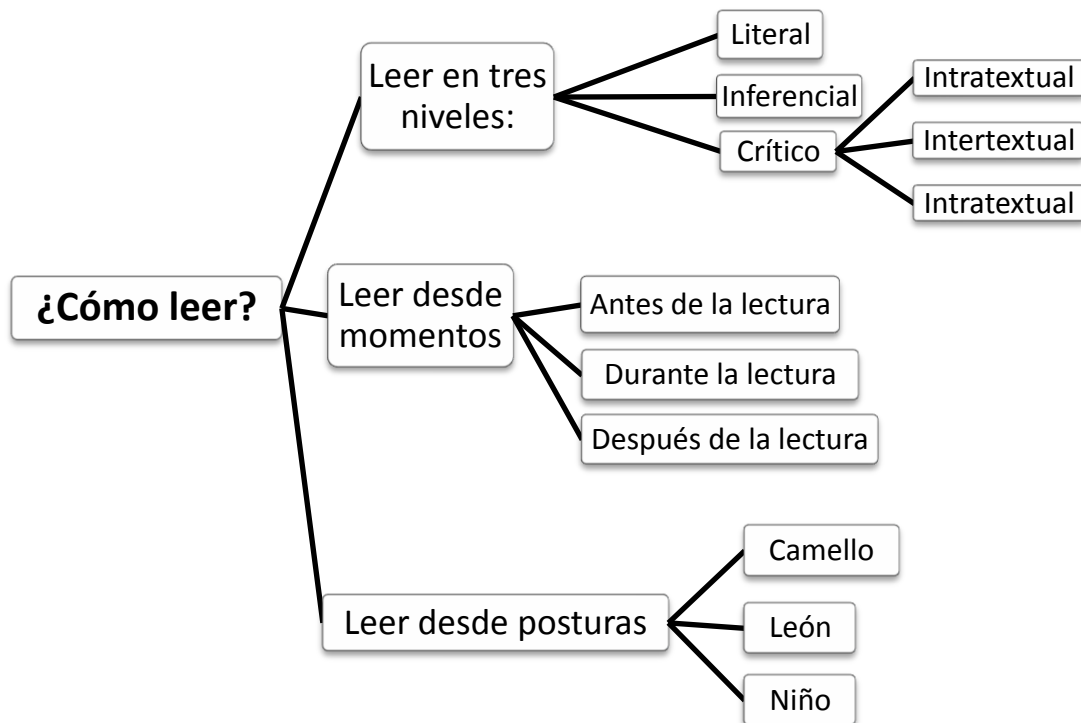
¿Cómo leer?

Leer en tres niveles:

Literal

Inferencial

Crítico

Intratextual

Intertextual

Intratextual

Leer desde momentos

Antes de la lectura

Durante la lectura

Después de la lectura

Leer desde posturas

Camello

León

Niño